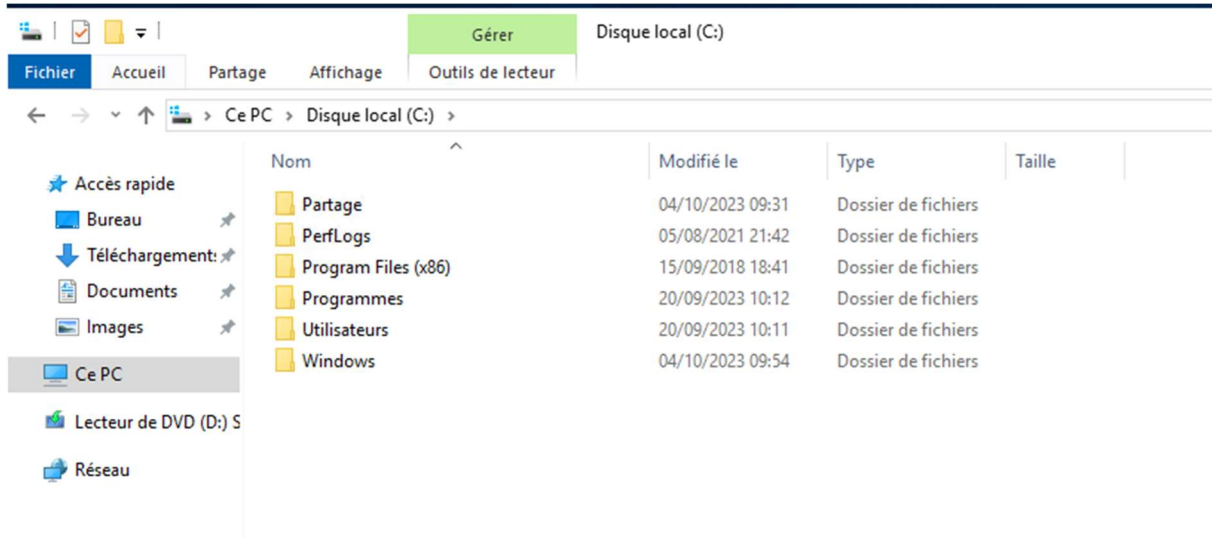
Gérer
Disque local (C:)

Fichier | Accueil | Partage | Affichage | Outils de lecteur

Ce PC > Disque local (C:) >

Accès rapide
Bureau
Téléchargement:
Documents
Images
Ce PC
Lecteur de DVD (D:) S
Réseau

| Nom | Modifié le | Type | Taille |
|---|---|---|---|
| Partage | 04/10/2023 09:31 | Dossier de fichiers | |
| PerfLogs | 05/08/2021 21:42 | Dossier de fichiers | |
| Program Files (x86) | 15/09/2018 18:41 | Dossier de fichiers | |
| Programmes | 20/09/2023 10:12 | Dossier de fichiers | |
| Utilisateurs | 20/09/2023 10:11 | Dossier de fichiers | |
| Windows | 04/10/2023 09:54 | Dossier de fichiers | |